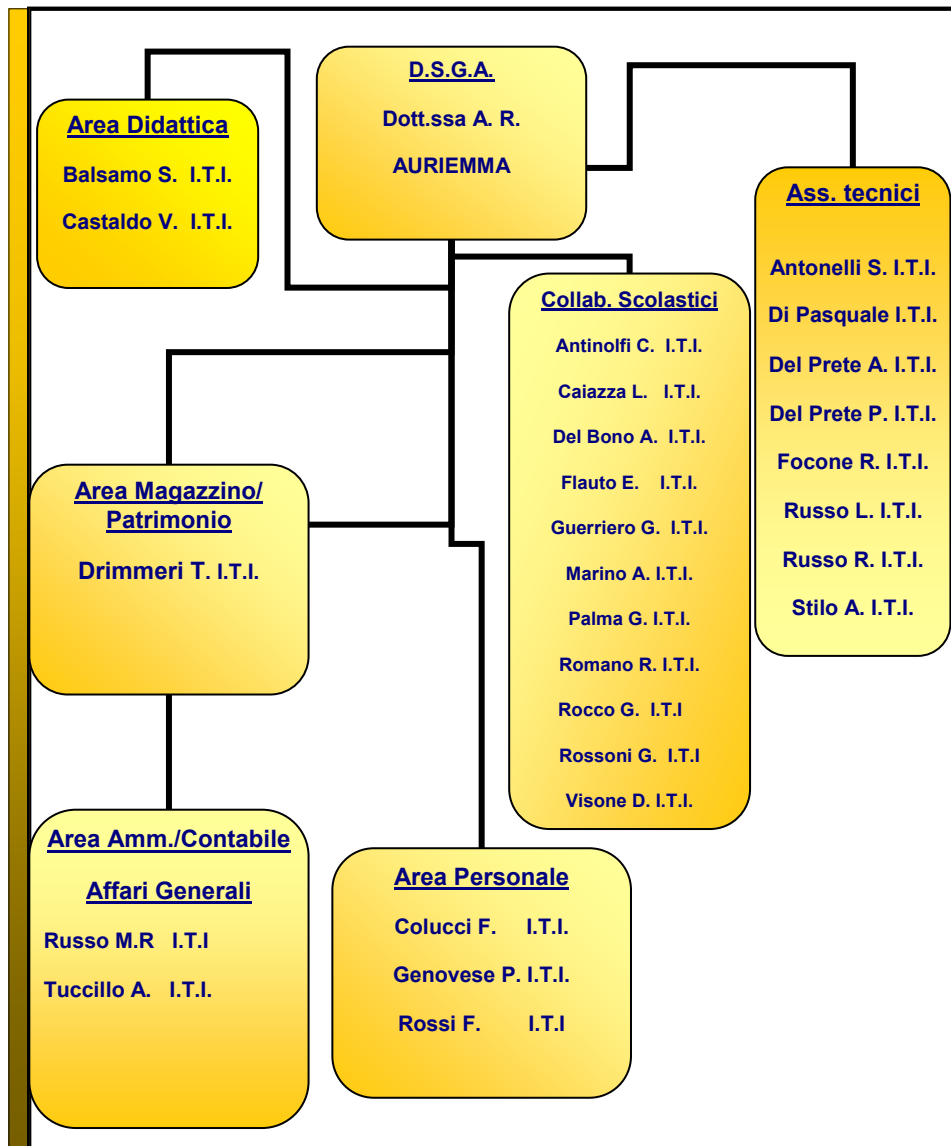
D.S.G.A.

Dott.ssa A. R.

AURIEMMA

Area Didattica

Balsamo S. I.T.I.

Castaldo V. I.T.I.

Ass. tecnici

Antonelli S. I.T.I.

Di Pasquale I.T.I.

Del Prete A. I.T.I.

Del Prete P. I.T.I.

Focone R. I.T.I.

Russo L. I.T.I.

Russo R. I.T.I.

Stilo A. I.T.I.

Collab. Scolastici

Antinolfi C. I.T.I.

Caiazza L. I.T.I.

Del Bono A. I.T.I.

Flauto E. I.T.I.

Guerriero G. I.T.I.

Marino A. I.T.I.

Palma G. I.T.I.

Romano R. I.T.I.

Rocco G. I.T.I

Rossoni G. I.T.I

Visone D. I.T.I.

Area Magazzino/ Patrimonio

Drimmeri T. I.T.I.

Area Amm./Contabile

Affari Generali

Russo M.R I.T.I

Tuccillo A. I.T.I.

Area Personale

Colucci F. I.T.I.

Genovese P. I.T.I.

Rossi F. I.T.I